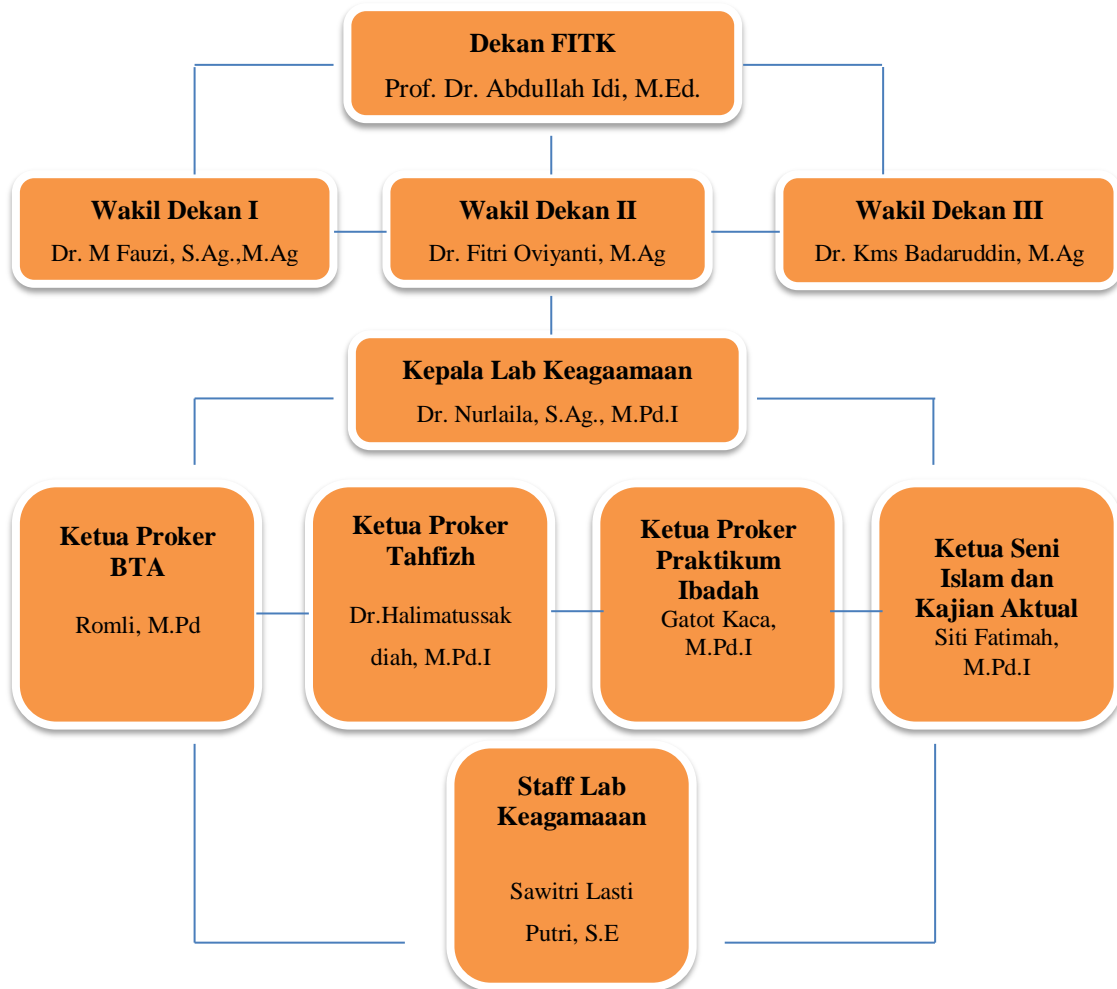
Dekan FITK
Prof. Dr. Abdullah Idi, M.Ed.

Wakil Dekan I
Dr. M Fauzi, S.Ag.,M.Ag

Wakil Dekan II
Dr. Fitri Oviyanti, M.Ag

Wakil Dekan III
Dr. Kms Badaruddin, M.Ag

Kepala Lab Keagaamaan
Dr. Nurlaila, S.Ag., M.Pd.I

Ketua Proker BTA
Romli, M.Pd

Ketua Proker Tahfizh
Dr.Halimatussakdiah, M.Pd.I

Ketua Proker Praktikum Ibadah
Gatot Kaca, M.Pd.I

Ketua Seni Islam dan Kajian Aktual
Siti Fatimah, M.Pd.I

Staff Lab Keagamaaan
Sawitri Lasti Putri, S.E